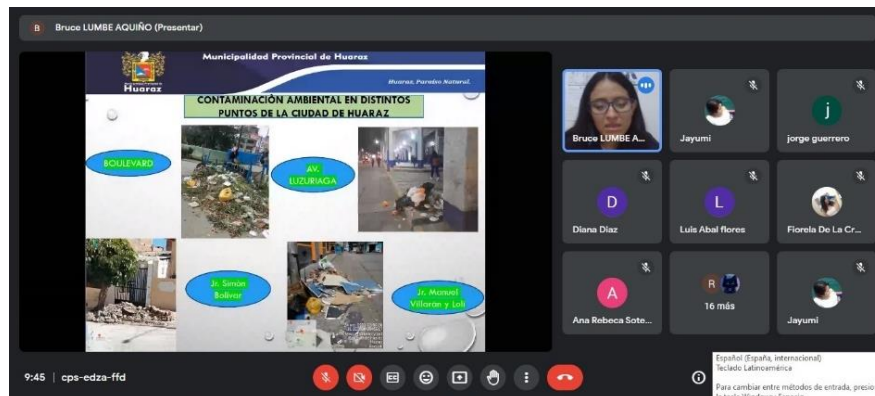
B Bruce LUMBE AQUIÑO (Presentar)

Municipalidad Provincial de Huaraz

Huaraz

Huaraz, Paraíso Natural.

CONTAMINACIÓN AMBIENTAL EN DISTINTOS PUNTOS DE LA CIUDAD DE HUARAZ

BOULEVARD

AV. LUZURIAGA

Jr. Simón Bolívar

Jr. Manuel Villarán y Loli

Bruce LUMBE A...

Jayumi

j
jorge guerrero

D
Diana Díaz

L
Luis Abal flores

Fiorela De La Cr...

A
Ana Rebeca Sote...

R
16 más

Jayumi

9:45 | cps-edza-ffd

Español (España, internacional)
Teclado Latinoamérica

Para cambiar entre métodos de entrada, presio
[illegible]